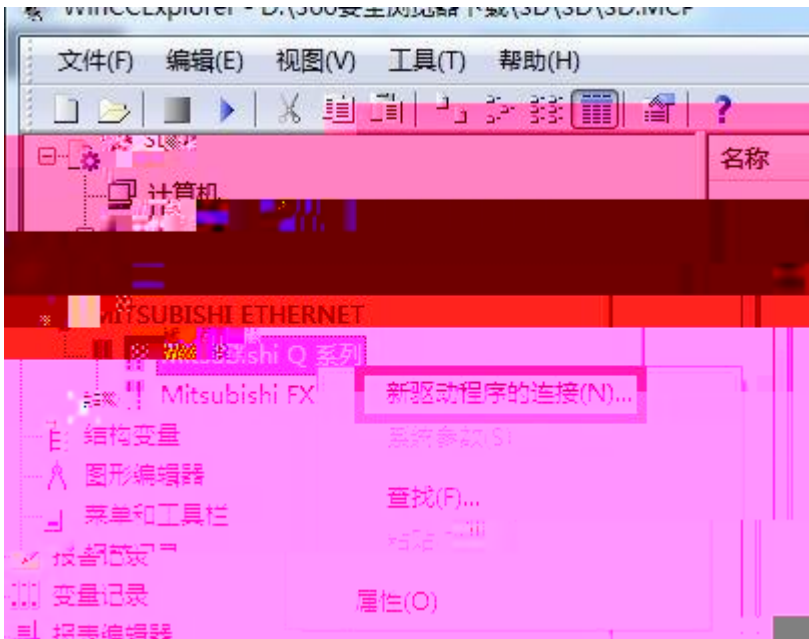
WinCCExplorer - D:\360安全浏览器下载\3D\3D\3D.MCP

文件(F) 编辑(E) 视图(V) 工具(T) 帮助(H)

名称

计算机

MITSUBISHI ETHERNET
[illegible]shi Q 系列
Mitsubishi FX
结构变量
图形编辑器
菜单和工具栏
报警记录
变量记录
报表编辑器

新驱动程序的连接(N)...
系统参数(S)
查找(F)...
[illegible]
属性(O)